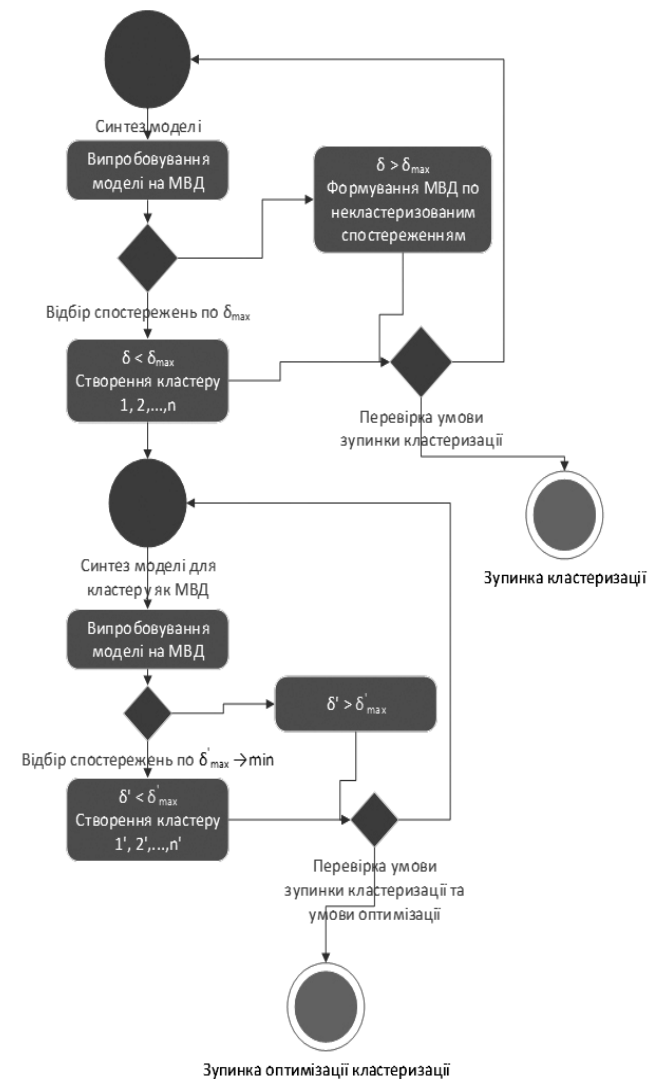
Синтез моделі

Випробовування моделі на МВД

$\delta > \delta_{max}$
Формування МВД по некластеризованим спостереженням

Відбір спостережень по $\delta_{max}$

$\delta < \delta_{max}$
Створення кластеру 1, 2,...,n

Перевірка умови зупинки кластеризації

Зупинка кластеризації

Синтез моделі для кластеру як МВД

Випробовування моделі на МВД

$\delta' > \delta'_{max}$

Відбір спостережень по $\delta'_{max} \rightarrow min$

$\delta' < \delta'_{max}$
Створення кластеру 1', 2',...,n'

Перевірка умови зупинки кластеризації та умови оптимізації

Зупинка оптимізації кластеризації